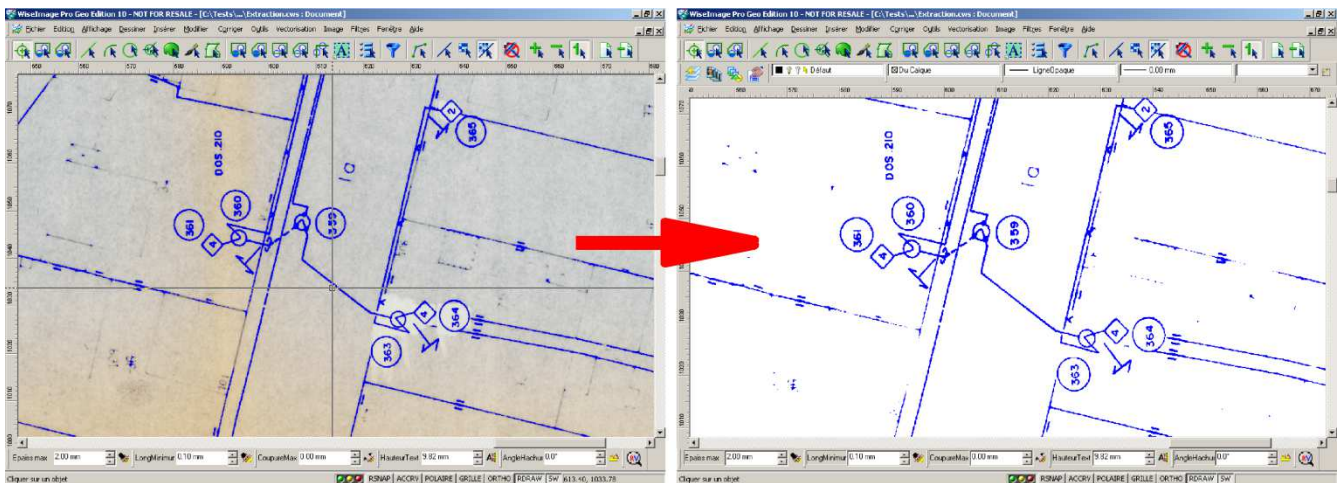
WiseImage Pro Geo Edition 10 - NOT FOR RESALE - [C:\Tests\...\Extraction.cws : Document]

Fichier Edition Affichage Dessiner Insérer Modifier Corriger Outils Vectorisation Image Filtres Fenêtre Aide

DOS 210

IC

2

365

360

361

4

359

364

4

363

Epaiss max 2.00 mm LongMinimur 0.10 mm CoupureMax 0.00 mm HauteurText 9.82 mm AngleHachur 0.0°

Cliquer sur un objet

RSNAP ACCRV POLAIRE GRILLE ORTHO RDRAW SW 613.40, 1033.78

WiseImage Pro Geo Edition 10 - NOT FOR RESALE - [C:\Tests\...\Extraction.cws : Document]

Fichier Edition Affichage Dessiner Insérer Modifier Corriger Outils Vectorisation Image Filtres Fenêtre Aide

Défaut

Du Calque

LigneOpaque

0.00 mm

DOS 210

IC

2

365

360

361

4

359

364

4

363

Epaiss max 2.00 mm LongMinimur 0.10 mm CoupureMax 0.00 mm HauteurText 9.82 mm AngleHachur 0.0°

Cliquer sur un objet

RSNAP ACCRV POLAIRE GRILLE ORTHO RDRAW SW